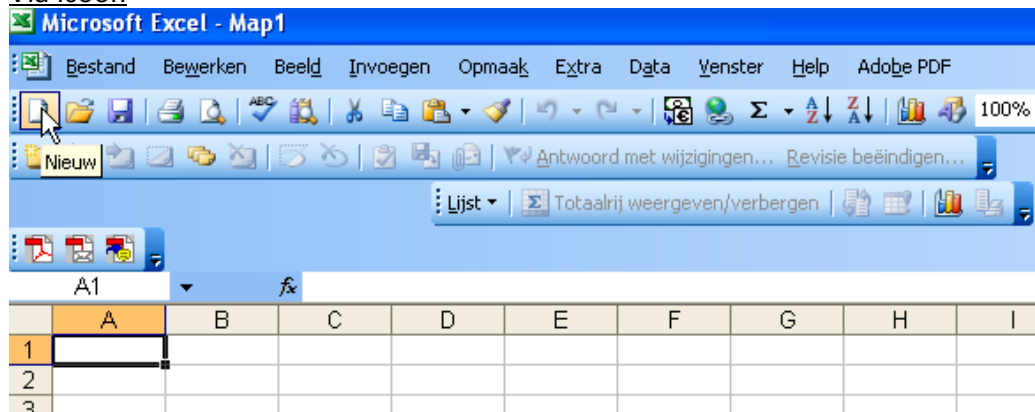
Microsoft Excel - Map1

Bestand Bewerken Beeld Invoegen Opmaak Extra Data Venster Help Adobe PDF

100%

Nieuw

Antwoord met wijzigingen... Revisie beëindigen...

Lijst ▾ Totaalrij weergeven/verbergen

A1 $f_x$

| | A | B | C | D | E | F | G | H | I |
|---|---|---|---|---|---|---|---|---|---|
| 1 | | | | | | | | | |
| 2 | | | | | | | | | |
| 3 | | | | | | | | | |